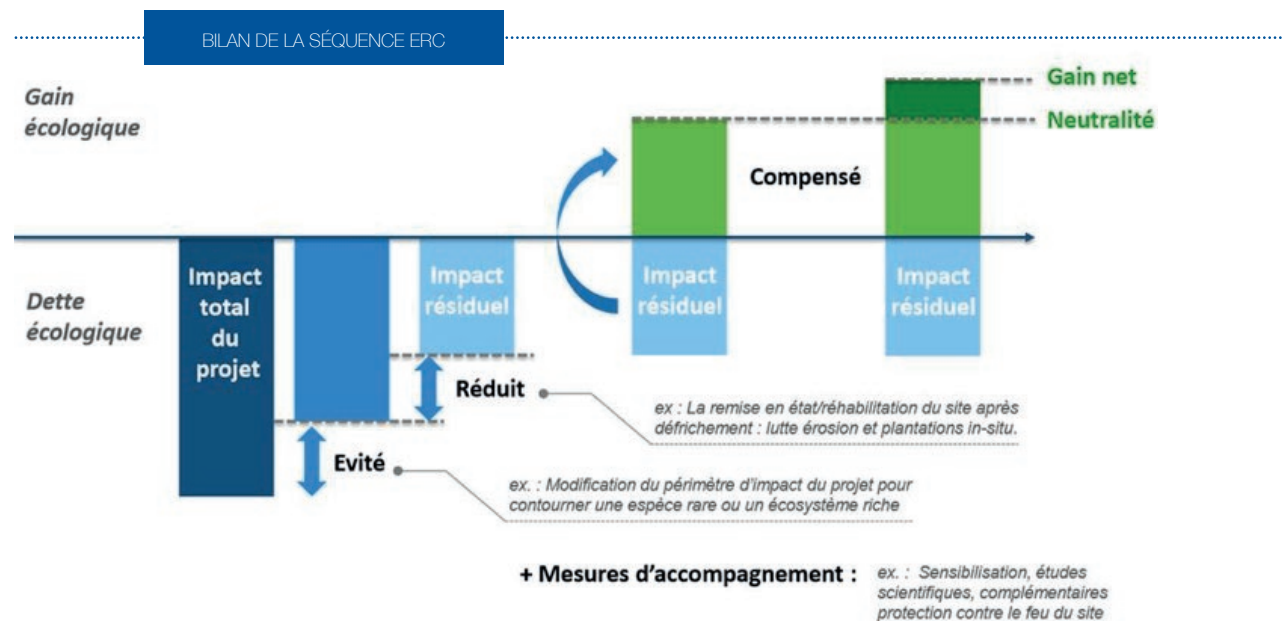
BILAN DE LA SÉQUENCE ERC

Gain écologique

Dette écologique

Gain net

Neutralité

Compensé

Impact total du projet

Impact résiduel

Impact résiduel

Impact résiduel

Réduit

ex : La remise en état/réhabilitation du site après défrichement : lutte érosion et plantations in-situ.

Evité

ex. : Modification du périmètre d'impact du projet pour contourner une espèce rare ou un écosystème riche

+ Mesures d'accompagnement :

ex. : Sensibilisation, études scientifiques, complémentaires protection contre le feu du site